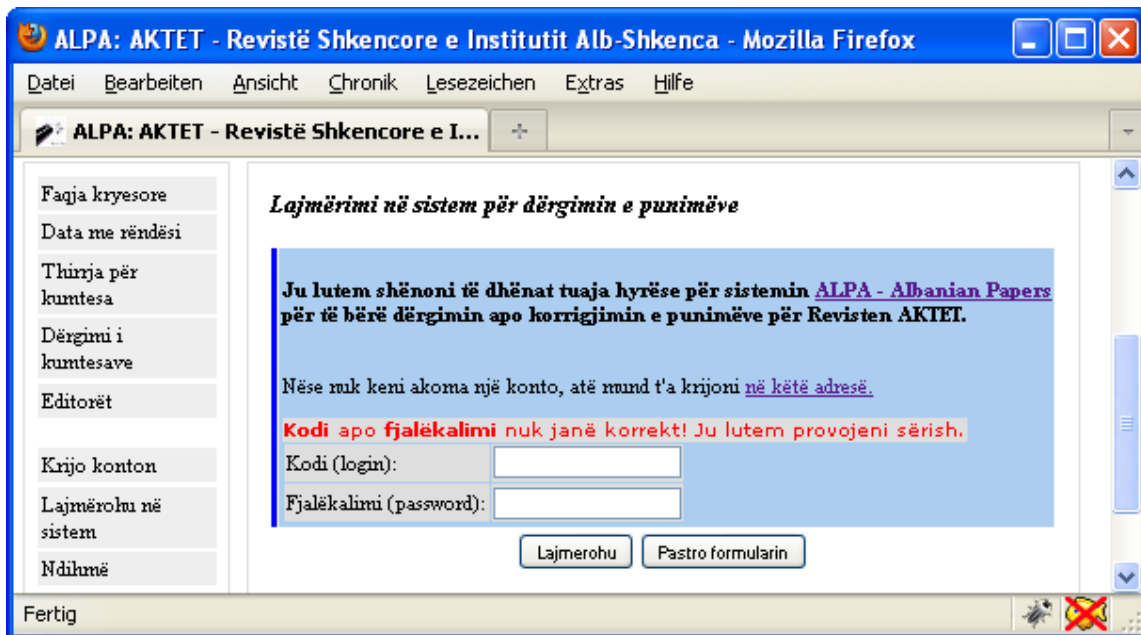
ALPA: AKTET - Revistë Shkencore e Institutit Alb-Shkenca - Mozilla Firefox

Datei Bearbeiten Ansicht Chronik Lesezeichen Extras Hilfe

ALPA: AKTET - Revistë Shkencore e I...

Faqja kryesore
Data me rëndësi
Thirrja për kumtesa
Dërgimi i kumtesave
Editorët

Krijo konton
Lajmërohu në sistem
Ndihmë

Lajmërimi në sistem për dërgimin e punimëve

Ju lutem shënoni të dhënat tuaja hyrëse për sistemin ALPA - Albanian Papers për të bërë dërgimin apo korrigjimin e punimëve për Revisten AKTET.

Nëse nuk keni akoma një konto, atë mund t'a krijoni në këtë adresë.

Kodi apo fjalëkalimi nuk janë korrekt! Ju lutem provojeni sërish.

| Kodi (login): | |
| Fjalëkalimi (password): | |

Lajmerohu Pastro formularin

Fertig